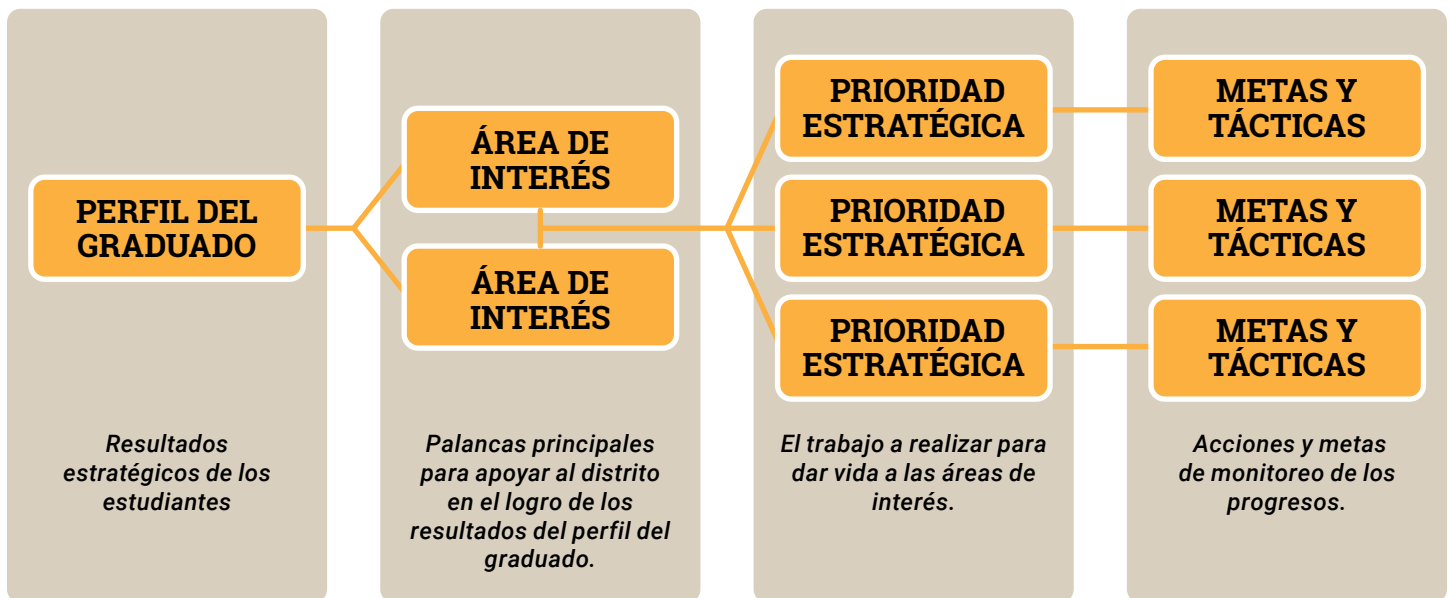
PERFIL DEL GRADUADO

Resultados estratégicos de los estudiantes

ÁREA DE INTERÉS

ÁREA DE INTERÉS

Palancas principales para apoyar al distrito en el logro de los resultados del perfil del graduado.

PRIORIDAD ESTRATÉGICA

PRIORIDAD ESTRATÉGICA

PRIORIDAD ESTRATÉGICA

El trabajo a realizar para dar vida a las áreas de interés.

METAS Y TÁCTICAS

METAS Y TÁCTICAS

METAS Y TÁCTICAS

Acciones y metas de monitoreo de los progresos.